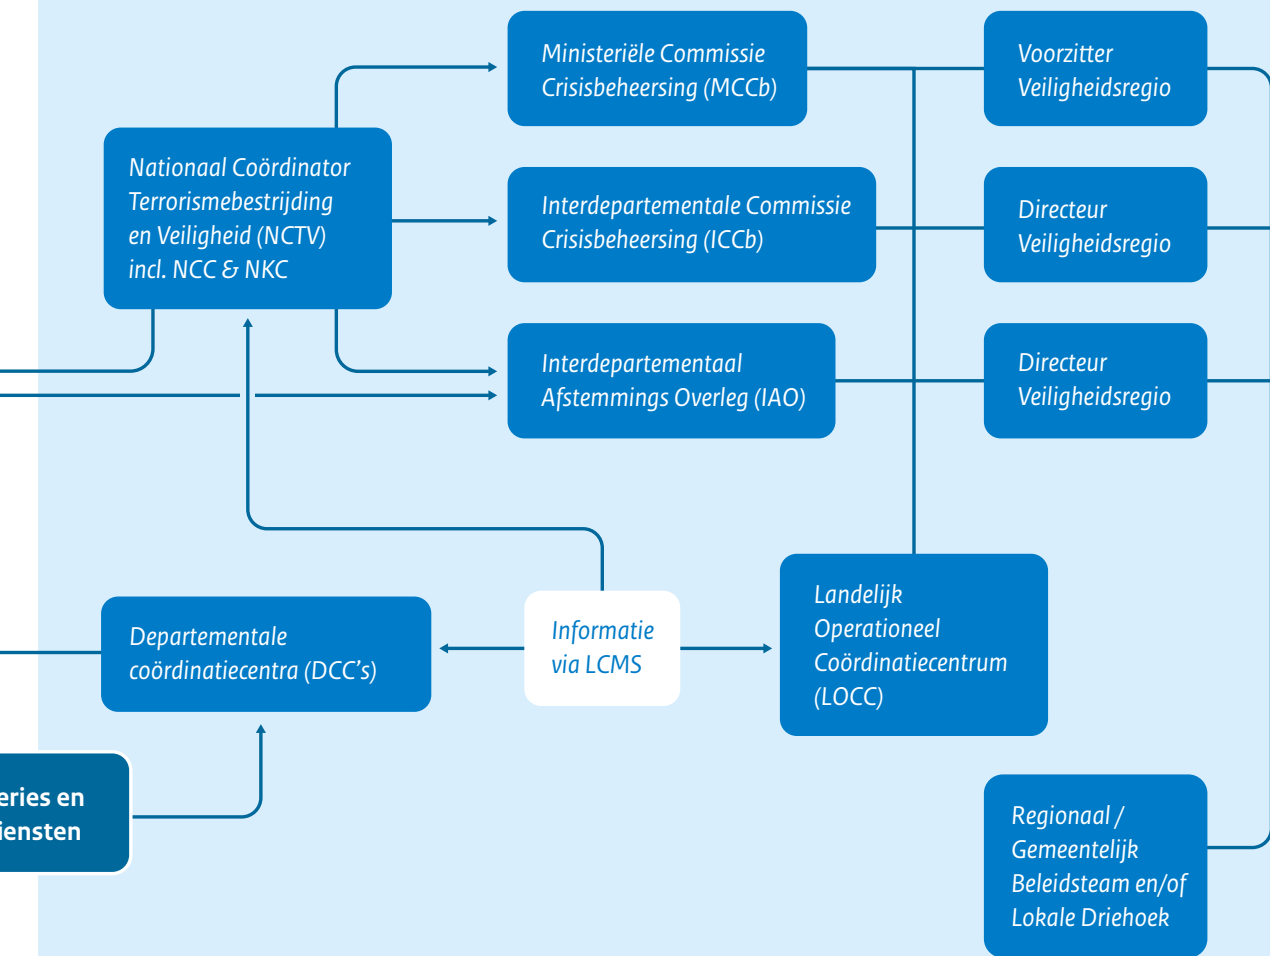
Ministeriële Commissie Crisisbeheersing (MCCb)

Voorzitter Veiligheidsregio

Nationaal Coördinator Terrorismebestrijding en Veiligheid (NCTV) incl. NCC & NKC

Interdepartementale Commissie Crisisbeheersing (ICCb)

Directeur Veiligheidsregio

Interdepartementaal Afstemmings Overleg (IAO)

Directeur Veiligheidsregio

Departementale coördinatiecentra (DCC's)

Informatie via LCMS

Landelijk Operationeel Coördinatiecentrum (LOCC)

eries en iensten

Regionaal / Gemeentelijk Beleidsteam en/of Lokale Driehoek